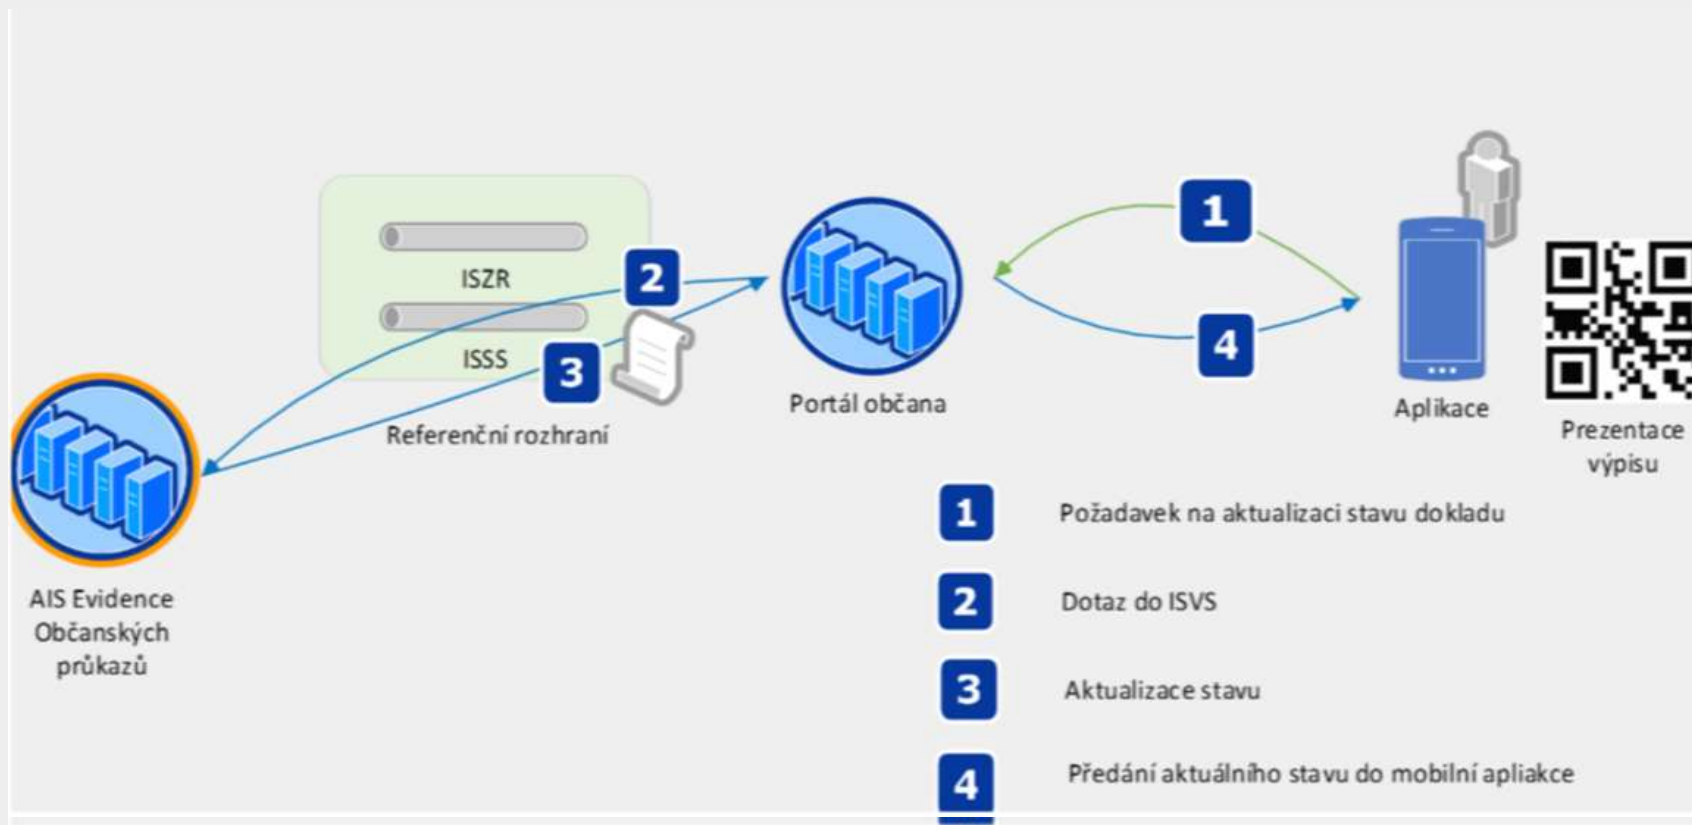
ISZR

ISSS

2

3

Referenční rozhraní

Portál občana

1

4

Aplikace

Prezentace výpisu

AIS Evidence Občanských průkazů

1 Požadavek na aktualizaci stavu dokladu

2 Dotaz do ISVS

3 Aktualizace stavu

4 Předání aktuálního stavu do mobilní apliakce